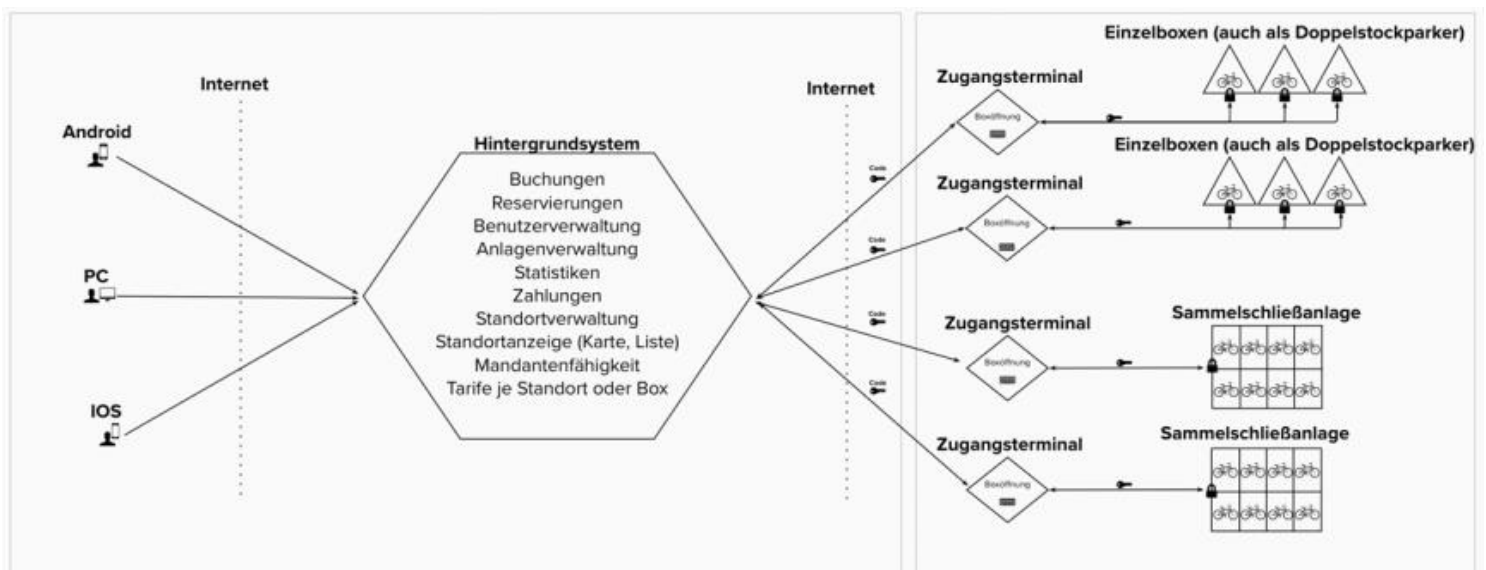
Internet

Android

PC

IOS

Hintergrundsystem

Buchungen
Reservierungen
Benutzerverwaltung
Anlagenverwaltung
Statistiken
Zahlungen
Standortverwaltung
Standortanzeige (Karte, Liste)
Mandantenfähigkeit
Tarife je Standort oder Box

Internet

Code

Code

Code

Code

Zugangsterminal

Boxöffnung

Einzelboxen (auch als Doppelstockparker)

Zugangsterminal

Boxöffnung

Einzelboxen (auch als Doppelstockparker)

Zugangsterminal

Boxöffnung

Sammelschließanlage

Zugangsterminal

Boxöffnung

Sammelschließanlage